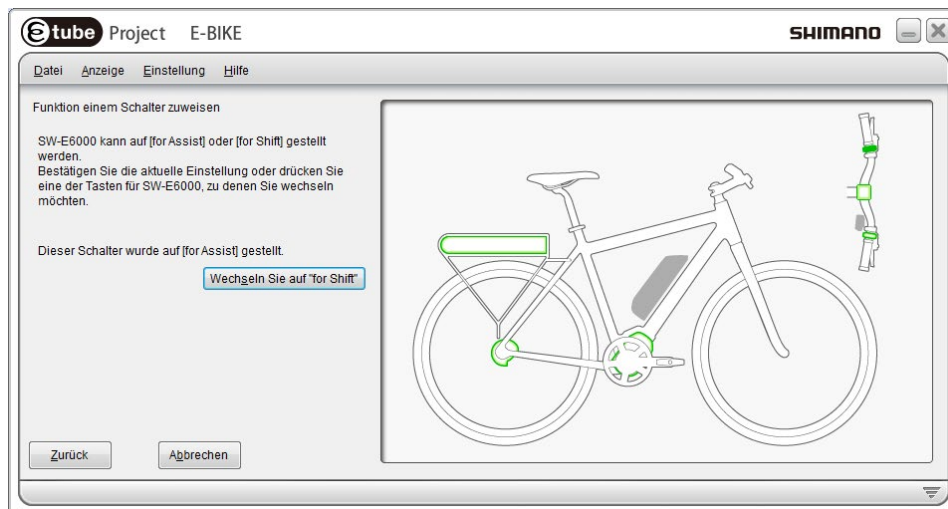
e tube Project E-BIKE

SHIMANO

Datei Anzeige Einstellung Hilfe

Funktion einem Schalter zuweisen

SW-E6000 kann auf [for Assist] oder [for Shift] gestellt werden.
Bestätigen Sie die aktuelle Einstellung oder drücken Sie eine der Tasten für SW-E6000, zu denen Sie wechseln möchten.

Dieser Schalter wurde auf [for Assist] gestellt.

Wechseln Sie auf "for Shift"

Zurück

Abbrechen